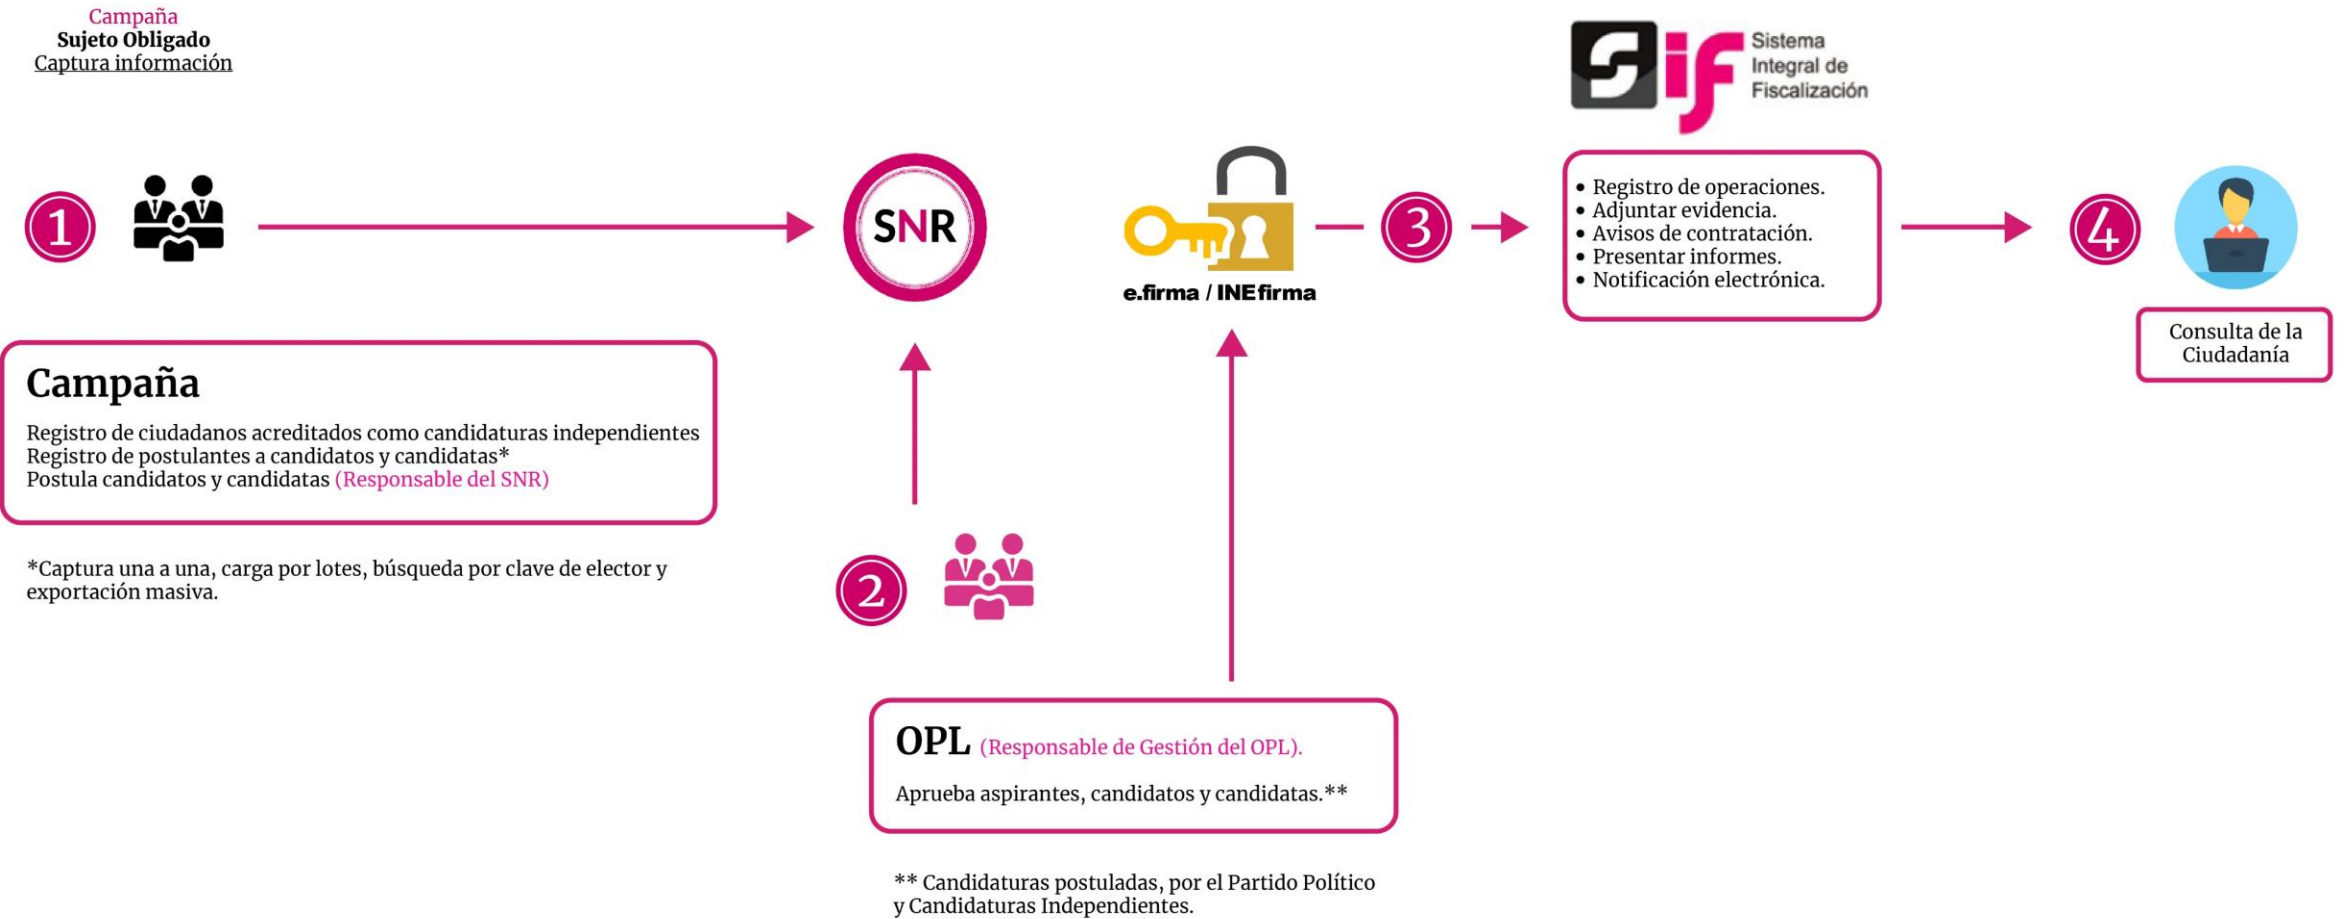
Campaña
Sujeto Obligado
Captura información

1

SNR

e.firma / INEfirma

3

Sistema Integral de Fiscalización

• Registro de operaciones.
• Adjuntar evidencia.
• Avisos de contratación.
• Presentar informes.
• Notificación electrónica.

4

Consulta de la Ciudadanía

Campaña

Registro de ciudadanos acreditados como candidaturas independientes
Registro de postulantes a candidatos y candidatas*
Postula candidatos y candidatas (Responsable del SNR)

*Captura una a una, carga por lotes, búsqueda por clave de elector y exportación masiva.

2

OPL (Responsable de Gestión del OPL).

Aprueba aspirantes, candidatos y candidatas.**

** Candidaturas postuladas, por el Partido Político y Candidaturas Independientes.